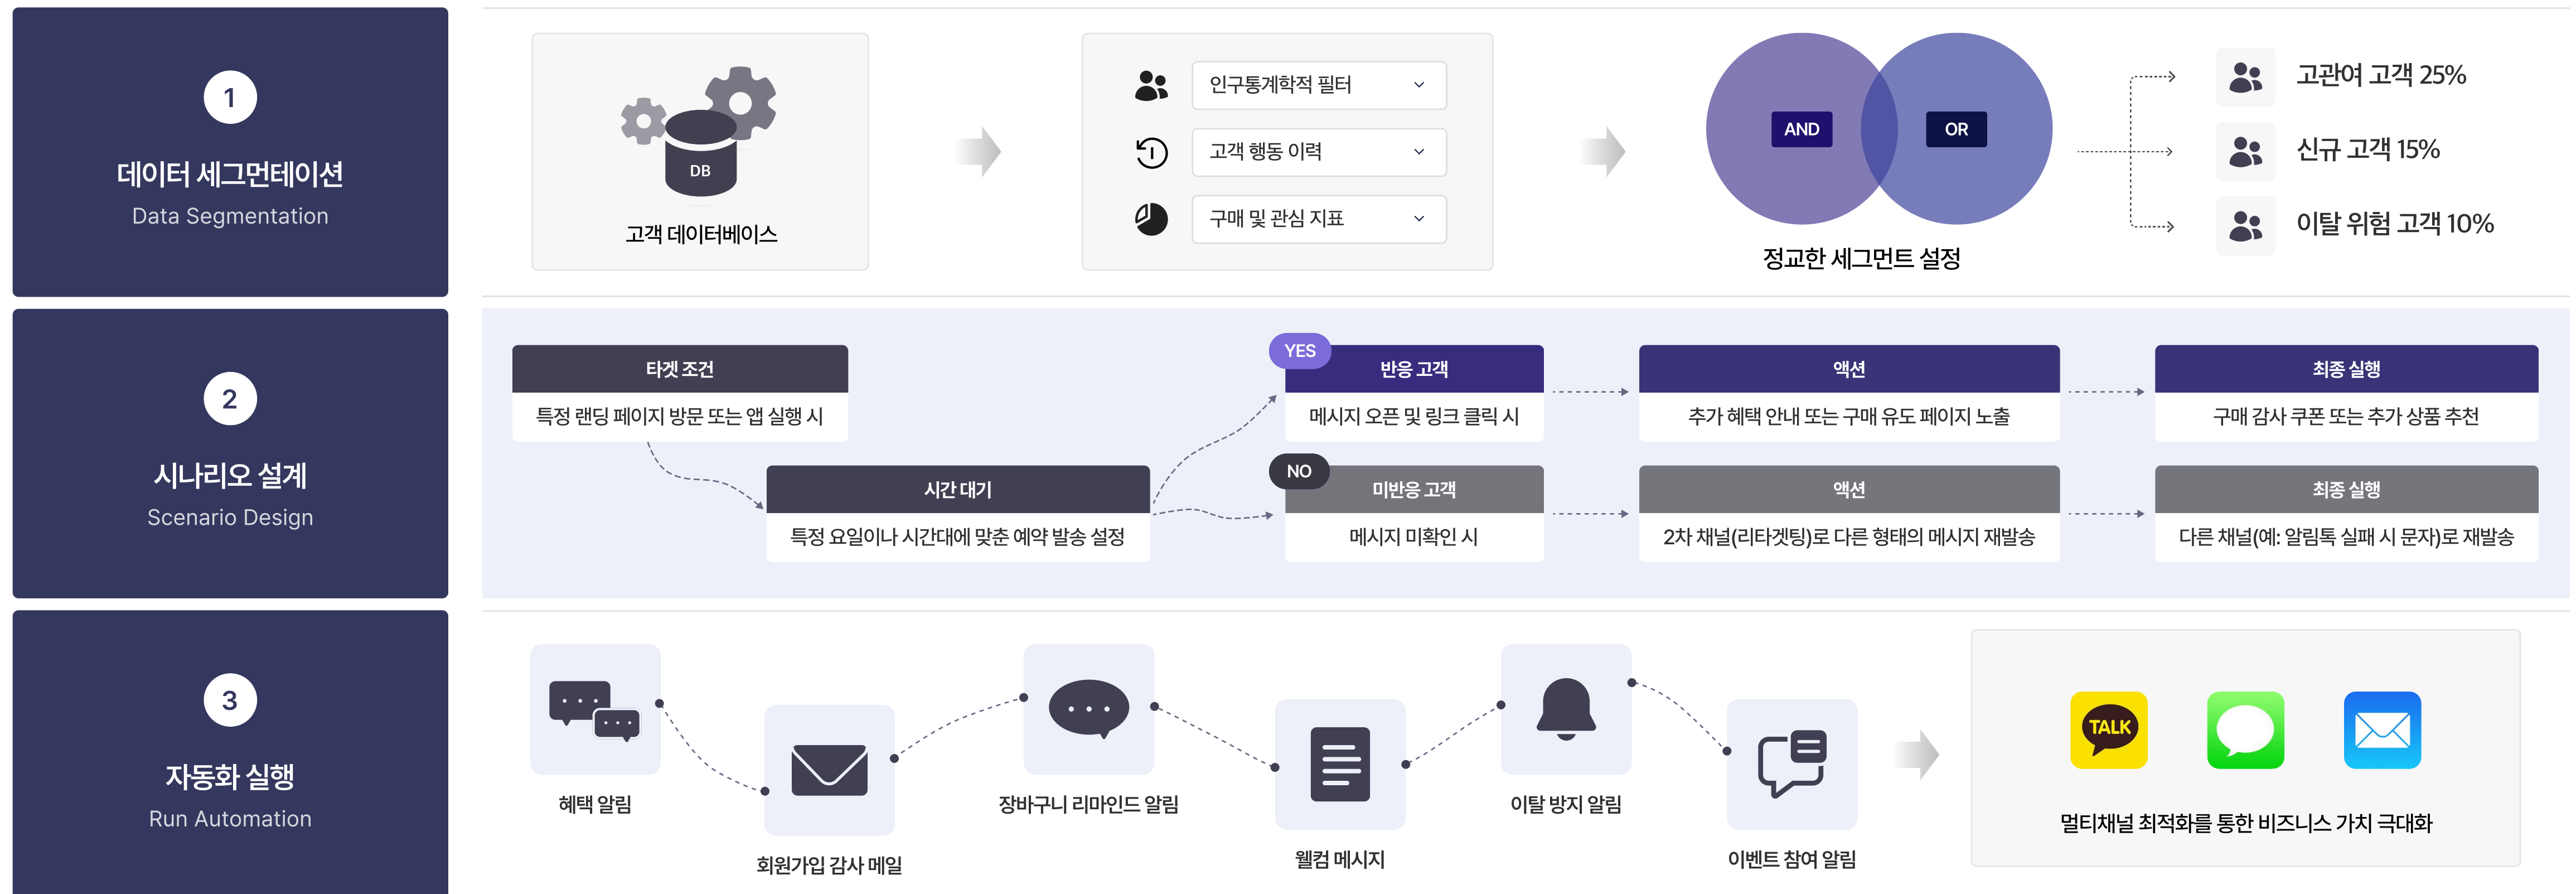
1
데이터 세그먼테이션
Data Segmentation

DB
고객 데이터베이스

인구통계학적 필터
고객 행동 이력
구매 및 관심 지표

AND
OR
정교한 세그먼트 설정

고관여 고객 25%
신규 고객 15%
이탈 위험 고객 10%

2
시나리오 설계
Scenario Design

타겟 조건
특정 랜딩 페이지 방문 또는 앱 실행 시

시간 대기
특정 요일이나 시간대에 맞춘 예약 발송 설정

YES
반응 고객
메시지 오픈 및 링크 클릭 시

NO
미반응 고객
메시지 미확인 시

액션
추가 혜택 안내 또는 구매 유도 페이지 노출

액션
2차 채널(리타겟팅)로 다른 형태의 메시지 재발송

최종 실행
구매 감사 쿠폰 또는 추가 상품 추천

최종 실행
다른 채널(예: 알림톡 실패 시 문자)로 재발송

3
자동화 실행
Run Automation

혜택 알림
회원가입 감사 메일
장바구니 리마인드 알림
웰컴 메시지
이탈 방지 알림
이벤트 참여 알림

TALK
멀티채널 최적화를 통한 비즈니스 가치 극대화